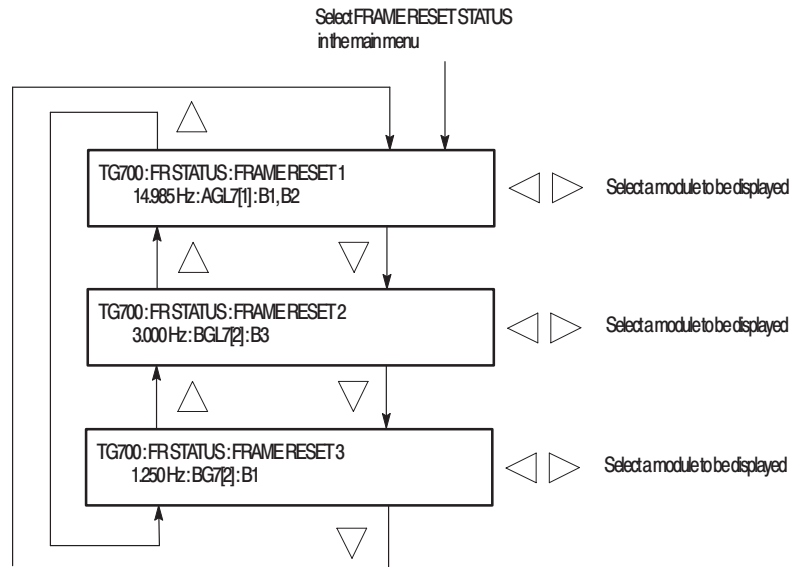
Select FRAME RESET STATUS in the main menu

TG700 : FR STATUS : FRAME RESET 1
14.985 Hz : AGL7[1] : B1, B2

Select a module to be displayed

TG700 : FR STATUS : FRAME RESET 2
3.000 Hz : BGL7[2] : B3

Select a module to be displayed

TG700 : FR STATUS : FRAME RESET 3
1.250 Hz : BG7[2] : B1

Select a module to be displayed